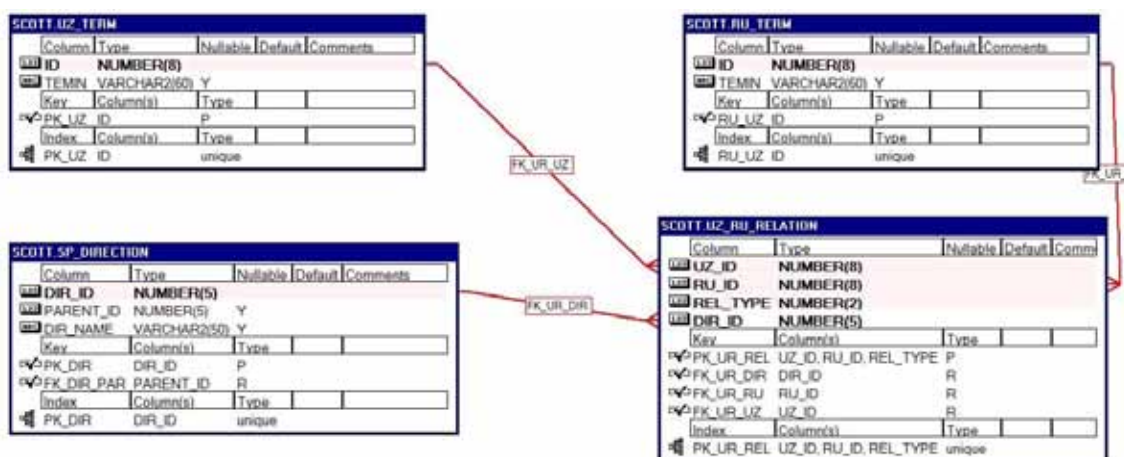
SCOTT.UZ_TERM

| Column | Type | Nullable | Default | Comments |
|---|---|---|---|---|
| ID | NUMBER(8) | | | |
| TEMIN | VARCHAR2(60) | Y | | |

| Key | Column(s) | Type |
|---|---|---|
| PK_UZ | ID | P |

| Index | Column(s) | Type |
|---|---|---|
| PK_UZ | ID | unique |

SCOTT.RU_TERM

| Column | Type | Nullable | Default | Comments |
|---|---|---|---|---|
| ID | NUMBER(8) | | | |
| TEMIN | VARCHAR2(60) | Y | | |

| Key | Column(s) | Type |
|---|---|---|
| RU_UZ | ID | P |

| Index | Column(s) | Type |
|---|---|---|
| RU_UZ | ID | unique |

FK_UR_UZ

FK_UR_

SCOTT.SP_DIRECTION

| Column | Type | Nullable | Default | Comments |
|---|---|---|---|---|
| DIR_ID | NUMBER(5) | | | |
| PARENT_ID | NUMBER(5) | Y | | |
| DIR_NAME | VARCHAR2(50) | Y | | |

| Key | Column(s) | Type |
|---|---|---|
| PK_DIR | DIR_ID | P |
| FK_DIR_PAR | PARENT_ID | R |

| Index | Column(s) | Type |
|---|---|---|
| PK_DIR | DIR_ID | unique |

FK_UR_DIR

SCOTT.UZ_RU_RELATION

| Column | Type | Nullable | Default | Comm |
|---|---|---|---|---|
| UZ_ID | NUMBER(8) | | | |
| RU_ID | NUMBER(8) | | | |
| REL_TYPE | NUMBER(2) | | | |
| DIR_ID | NUMBER(5) | | | |

| Key | Column(s) | Type |
|---|---|---|
| PK_UR_REL | UZ_ID, RU_ID, REL_TYPE | P |
| FK_UR_DIR | DIR_ID | R |
| FK_UR_RU | RU_ID | R |
| FK_UR_UZ | UZ_ID | R |

| Index | Column(s) | Type |
|---|---|---|
| PK_UR_REL | UZ_ID, RU_ID, REL_TYPE | unique |